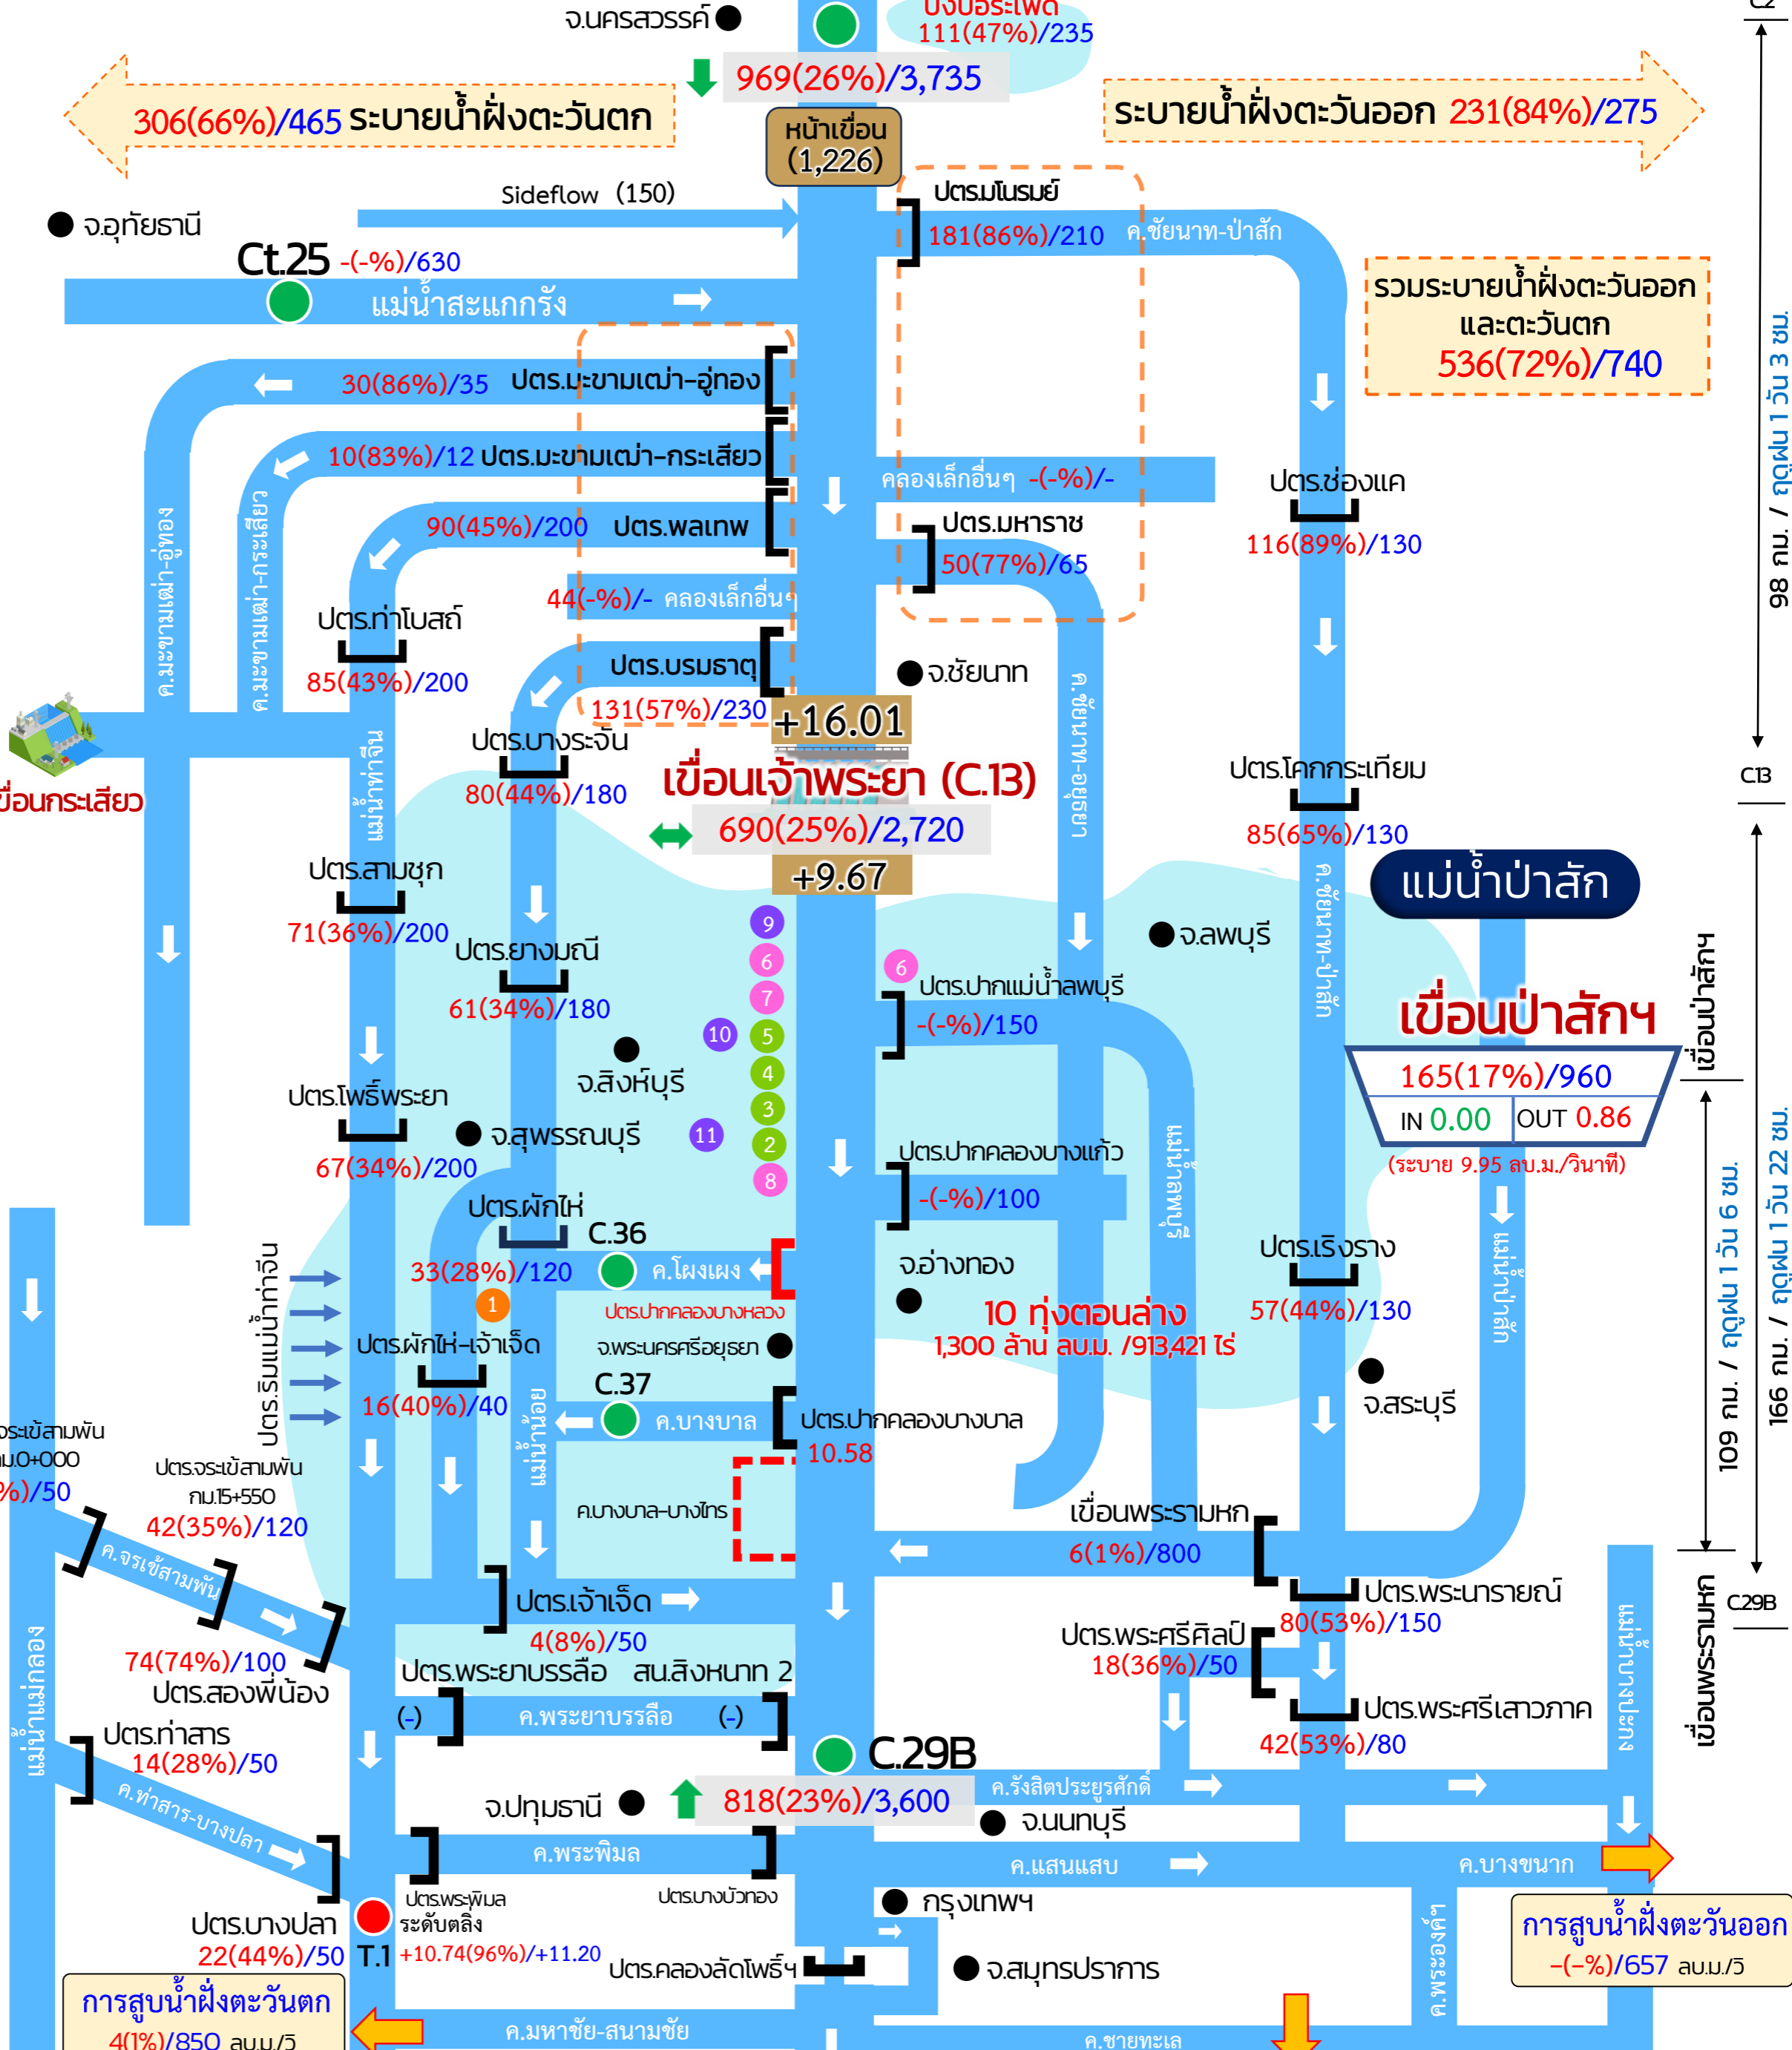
จ.นครสวรรค์
บึงบอระเพ็ด
111(47%)/235
969(26%)/3,735
306(66%)/465 ระบายน้ำฝั่งตะวันตก
ระบายน้ำฝั่งตะวันออก 231(84%)/275
หน้าเขื่อน (1,226)
Sideflow (150)
จ.อุทัยธานี
ปตร.มโนรมย์
181(86%)/210
ค.ชัยนาท-ป่าสัก
Ct.25 -(-%)/630
แม่น้ำสะแกกรัง
รวมระบายน้ำฝั่งตะวันออกและตะวันตก 536(72%)/740
30(86%)/35 ปตร.มะขามเฒ่า-อู่ทอง
10(83%)/12 ปตร.มะขามเฒ่า-กระเสียว
คลองเล็กอื่นๆ -(-%)/-
ปตร.ช่องแค
116(89%)/130
90(45%)/200 ปตร.พลเทพ
ปตร.มหาราช
50(77%)/65
44(-%)/- คลองเล็กอื่นๆ
ค.มะขามเฒ่า-อู่ทอง
ค.มะขามเฒ่า-กระเสียว
ปตร.ท่าโบสถ์
85(43%)/200
ปตร.บรมธาตุ
จ.ชัยนาท
131(57%)/230
+16.01
ปตร.บางระจัน
เขื่อนกระเสียว
แม่น้ำท่าจีน
ค.ชัยนาท-อยุธยา
ปตร.โคกกระเทียม
เขื่อนเจ้าพระยา (C.13)
80(44%)/180
690(25%)/2,720
85(65%)/130
+9.67
แม่น้ำป่าสัก
ปตร.สามชุก
71(36%)/200
ปตร.ยางมณี
จ.ลพบุรี
ค.ชัยนาท-ป่าสัก
6
ปตร.ปากแม่น้ำลพบุรี
-(-%)/150
เขื่อนป่าสักฯ
61(34%)/180
165(17%)/960
IN 0.00
OUT 0.86
(ระบาย 9.95 ลบ.ม./วินาที)
เขื่อนป่าสักฯ
จ.สิงห์บุรี
9 6 7 10 5 4 3 11 2 8
ปตร.โพธิ์พระยา
67(34%)/200
จ.สุพรรณบุรี
ปตร.ปากคลองบางแก้ว
-(-%)/100
แม่น้ำลพบุรี
ปตร.ผักไห่
C.36
จ.อ่างทอง
ปตร.เริงราง
33(28%)/120
ค.โผงเผง
1
ปตร.ปากคลองบางหลวง
10 ทุ่งตอนล่าง
1,300 ล้าน ลบ.ม. /913,421 ไร่
57(44%)/130
ปตร.ริมแม่น้ำท่าจีน
ปตร.ผักไห่-เจ้าเจ็ด
จ.พระนครศรีอยุธยา
16(40%)/40
C.37
ค.บางบาล
ปตร.ปากคลองบางบาล
10.58
จ.สระบุรี
แม่น้ำป่าสัก
แม่น้ำน้อย
109 กม. / ฤดูฝน 1 วัน 6 ชม.
166 กม. / ฤดูฝน 1 วัน 22 ชม.
98 กม. / ฤดูฝน 1 วัน 3 ชม.
C13
ปตร.จระเข้สามพัน กม.0+000
-%)/50
ปตร.จระเข้สามพัน กม.15+550
42(35%)/120
ค.บางบาล-บางไทร
เขื่อนพระรามหก
6(1%)/800
ค.จระเข้สามพัน
ปตร.เจ้าเจ็ด
4(8%)/50
ปตร.พระนารายณ์
80(53%)/150
C29B
74(74%)/100
ปตร.สองพี่น้อง
ปตร.พระยาบรรลือ
สน.สิงหนาท 2
ปตร.พระศรีศิลป์
18(36%)/50
เขื่อนพระรามหก
(-)
ค.พระยาบรรลือ
(-)
ปตร.พระศรีเสาวภาค
42(53%)/80
ปตร.ท่าสาร
14(28%)/50
แม่น้ำแม่กลอง
C.29B
ค.ระพีพัฒน์
ค.ท่าสาร-บางปลา
ค.รังสิตประยูรศักดิ์
จ.ปทุมธานี
818(23%)/3,600
จ.นนทบุรี
ค.พระพิมล
ค.แสนแสบ
ค.บางขนาก
ปตร.บางปลา
22(44%)/50
T.1
ปตร.พระพิมล
ระดับตลิ่ง
+10.74(96%)/+11.20
ปตร.บางบัวทอง
กรุงเทพฯ
ปตร.คลองลัดโพธิ์ฯ
จ.สมุทรปราการ
ค.พระองค์ฯ
การสูบน้ำฝั่งตะวันออก
-(-%)/657 ลบ.ม./วิ
การสูบน้ำฝั่งตะวันตก
4(1%)/850 ลบ.ม./วิ
ค.มหาชัย-สนามชัย
ค.ชายทะเล